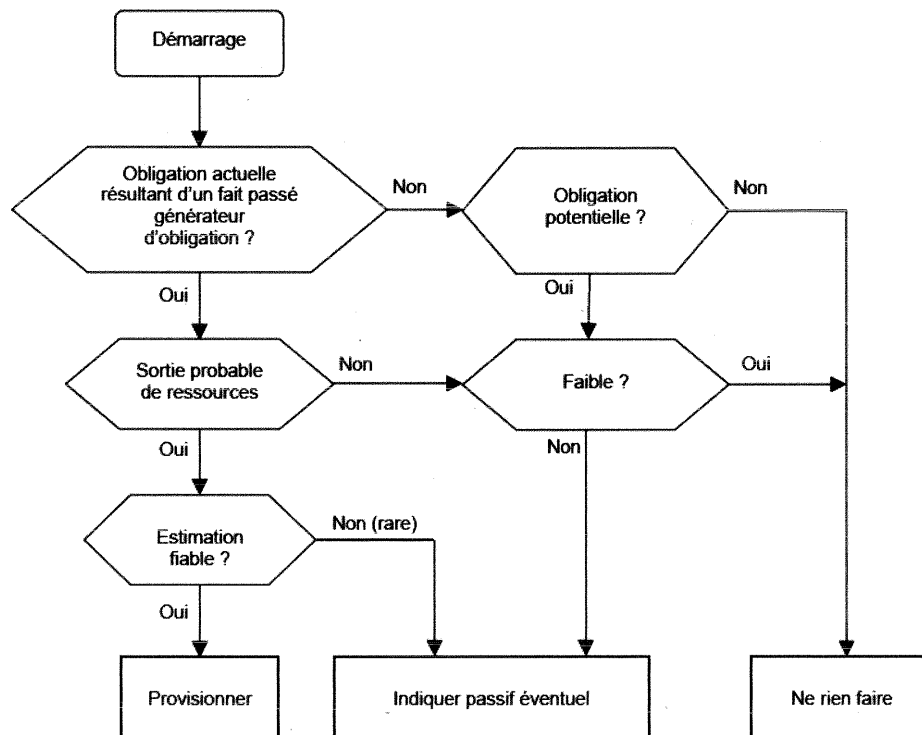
Démarrage

Obligation actuelle résultant d'un fait passé générateur d'obligation ?

Non

Obligation potentielle ?

Non

Oui

Oui

Sortie probable de ressources

Non

Faible ?

Oui

Oui

Non

Estimation fiable ?

Non (rare)

Oui

Provisionner

Indiquer passif éventuel

Ne rien faire